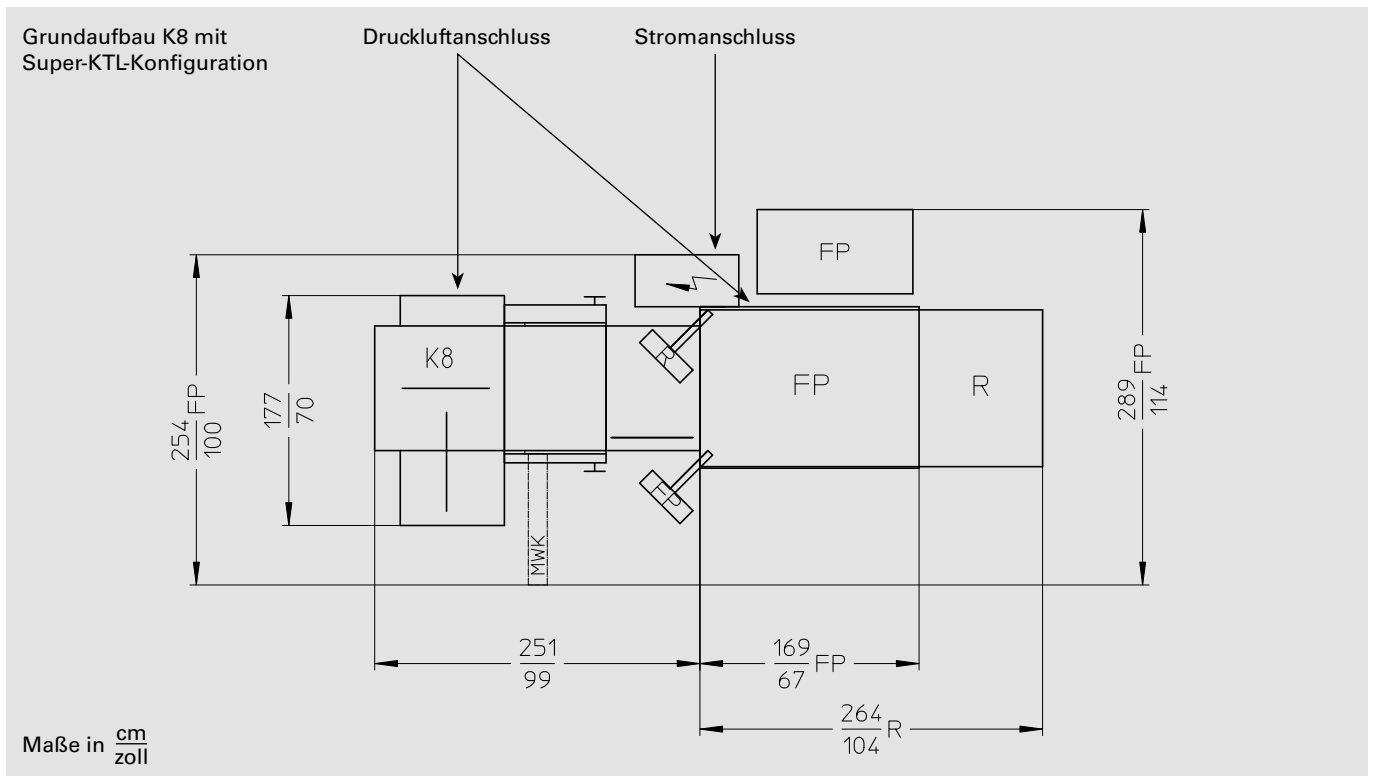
Grundaufbau K8 mit Super-KTL-Konfiguration

Druckluftanschluss

Stromanschluss

FP

K8

FP

R

R

R

MWK

$\frac{254}{100}$ FP

$\frac{177}{70}$

$\frac{289}{114}$ FP

$\frac{251}{99}$

$\frac{169}{67}$ FP

$\frac{264}{104}$ R

Maße in $\frac{cm}{zoll}$